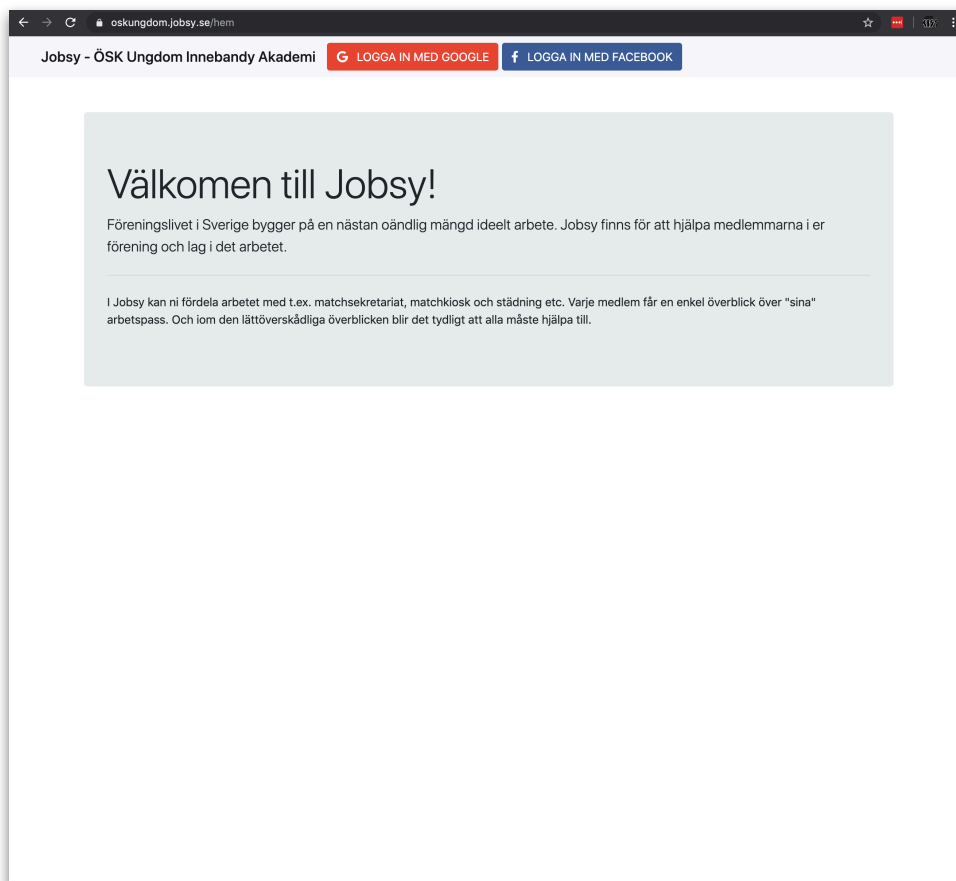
oskungdom.jobsy.se/hem

Jobsy - ÖSK Ungdom Innebandy Akademi

LOGGA IN MED GOOGLE

LOGGA IN MED FACEBOOK

Välkomen till Jobsy!

Föreningslivet i Sverige bygger på en nästan oändlig mängd ideelt arbete. Jobsy finns för att hjälpa medlemmarna i er förening och lag i det arbetet.

I Jobsy kan ni fördela arbetet med t.ex. matchsekretariat, matchkiosk och städning etc. Varje medlem får en enkel överblick över "sina" arbetspass. Och iom den lättöverskådliga överblicken blir det tydligt att alla måste hjälpa till.